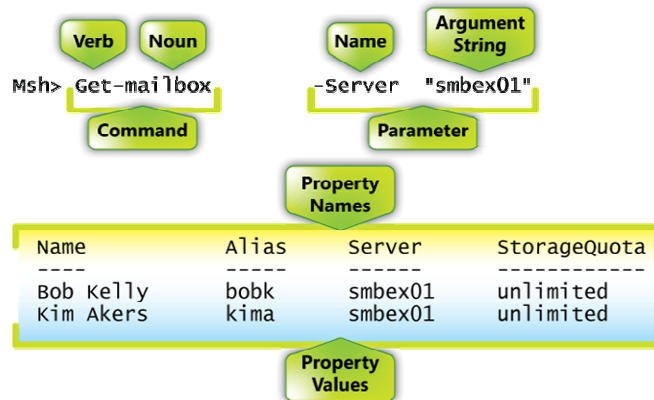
Verb

Noun

Name

Argument String

Msh> Get-mailbox -Server "smbex01"

Command

Parameter

Property Names

| Name | Alias | Server | StorageQuota |
|---|---|---|---|
| ---- | ----- | ------ | ------------ |
| Bob Kelly | bobk | smbex01 | unlimited |
| Kim Akers | kima | smbex01 | unlimited |

Property Values